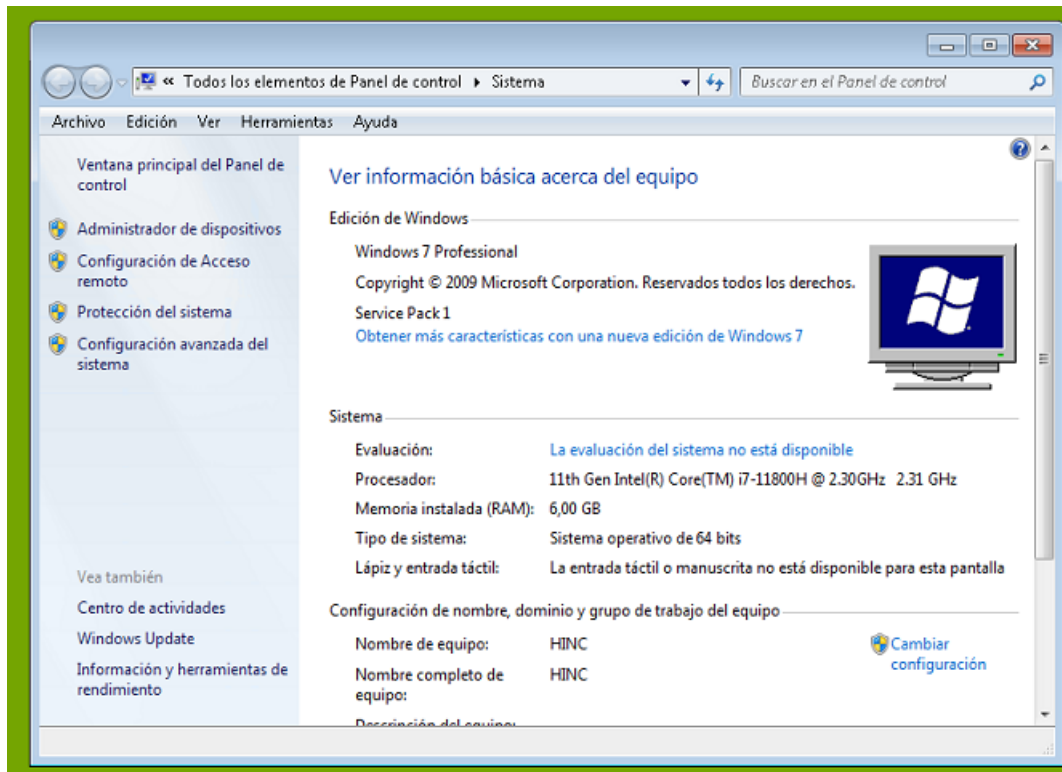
« Todos los elementos de Panel de control ▸ Sistema

Buscar en el Panel de control

Archivo Edición Ver Herramientas Ayuda

Ventana principal del Panel de control

Administrador de dispositivos

Configuración de Acceso remoto

Protección del sistema

Configuración avanzada del sistema

Vea también

Centro de actividades

Windows Update

Información y herramientas de rendimiento

Ver información básica acerca del equipo

Edición de Windows

Windows 7 Professional

Copyright © 2009 Microsoft Corporation. Reservados todos los derechos.

Service Pack 1

Obtener más características con una nueva edición de Windows 7

Sistema

| Evaluación: | La evaluación del sistema no está disponible |
|---|---|
| Procesador: | 11th Gen Intel(R) Core(TM) i7-11800H @ 2.30GHz 2.31 GHz |
| Memoria instalada (RAM): | 6,00 GB |
| Tipo de sistema: | Sistema operativo de 64 bits |
| Lápiz y entrada táctil: | La entrada táctil o manuscrita no está disponible para esta pantalla |

Configuración de nombre, dominio y grupo de trabajo del equipo

| Nombre de equipo: | HINC |
|---|---|
| Nombre completo de equipo: | HINC |

Cambiar configuración

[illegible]